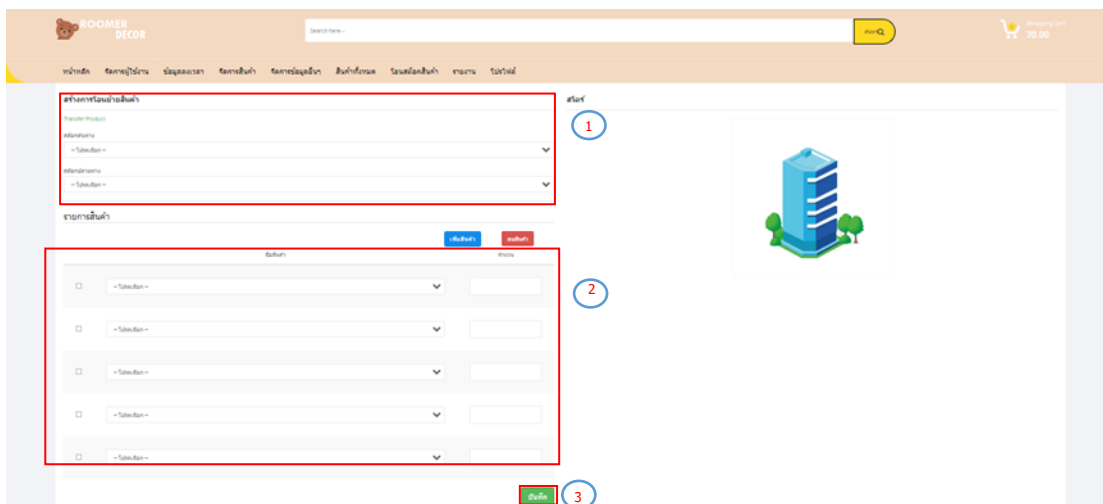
ROOMER DECOR

Search here...

ค้นหา

Shopping Cart
70.00

หน้าหลัก จัดการผู้ใช้งาน ข้อมูลลงเวลา จัดการสินค้า จัดการข้อมูลอื่นๆ สินค้าทั้งหมด โอนสต๊อกสินค้า รายงาน โปรไฟล์

สร้างการโอนย้ายสินค้า

Transfer Product

สต๊อกต้นทาง

-- โปรดเลือก --

สต๊อกปลายทาง

-- โปรดเลือก --

สโตร์

1

รายการสินค้า

เพิ่มสินค้า

ลบสินค้า

ชื่อสินค้า

จำนวน

-- โปรดเลือก --

-- โปรดเลือก --

-- โปรดเลือก --

-- โปรดเลือก --

-- โปรดเลือก --

2

บันทึก

3